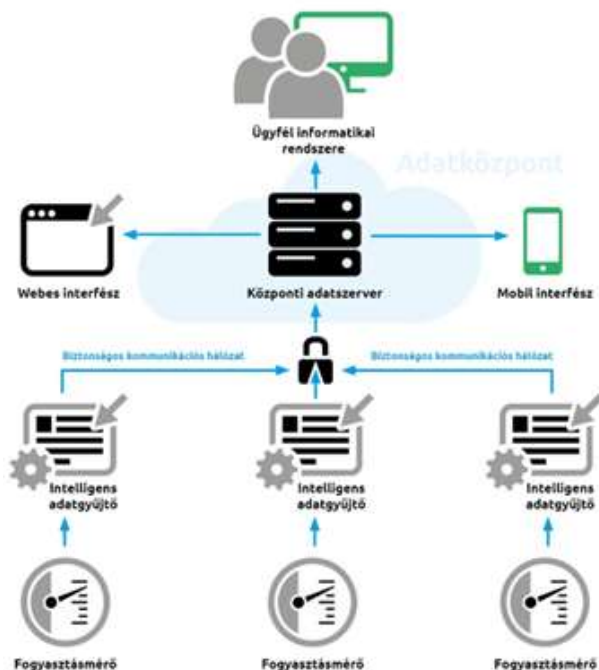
Ügyfél informatikai rendszere

Adatközpont

Webes interfész

Központi adatszerver

Mobil interfész

Biztonságos kommunikációs hálózat

Biztonságos kommunikációs hálózat

Intelligens adatgyűjtő

Intelligens adatgyűjtő

Intelligens adatgyűjtő

Fogyasztásmérő

Fogyasztásmérő

Fogyasztásmérő